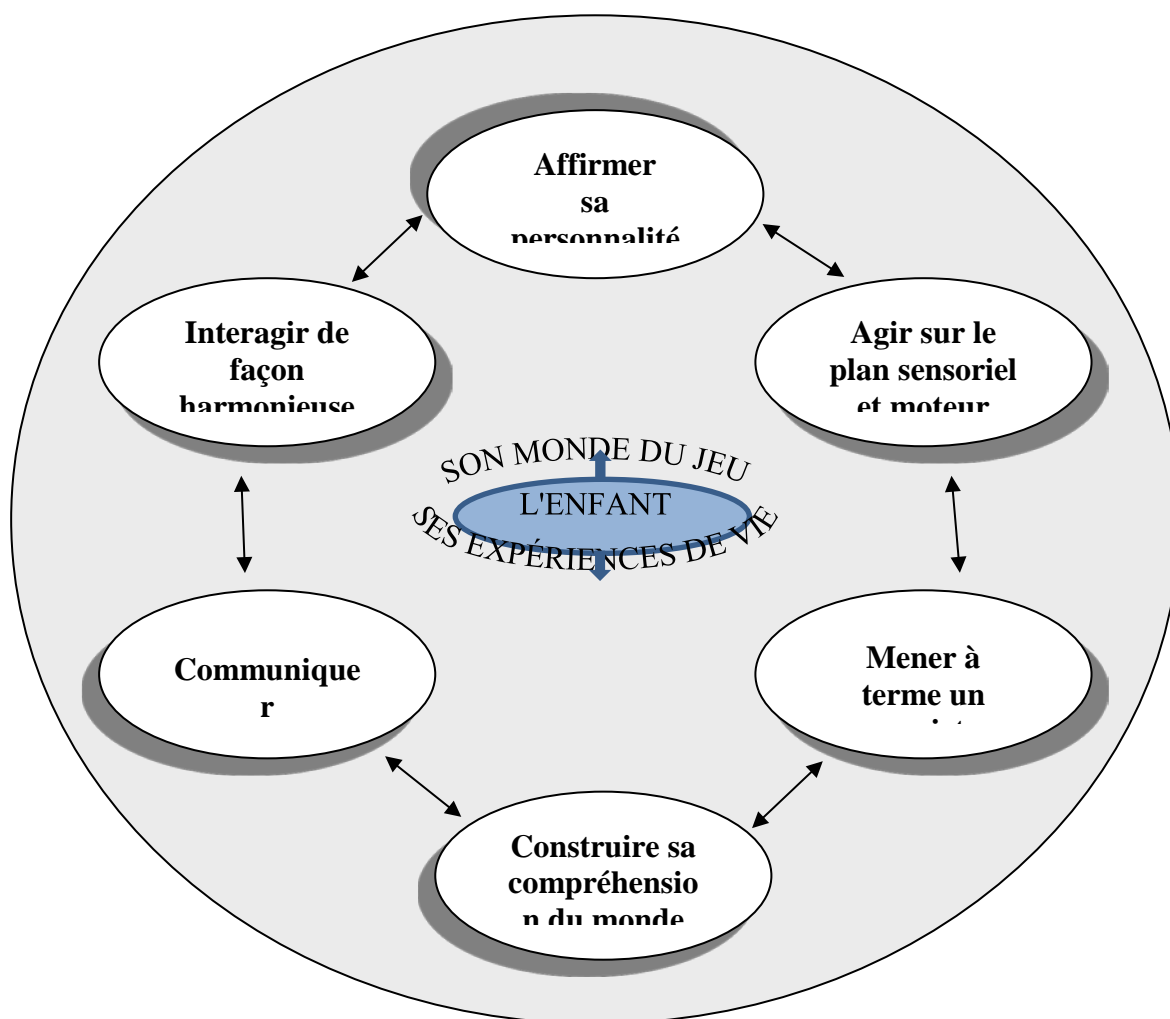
Affirmer sa personnalité

Agir sur le plan sensoriel et moteur

Mener à terme un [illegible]

Construire sa compréhension du monde

Communiquer

Interagir de façon harmonieuse

SON MONDE DU JEU

L'ENFANT

SES EXPÉRIENCES DE VIE